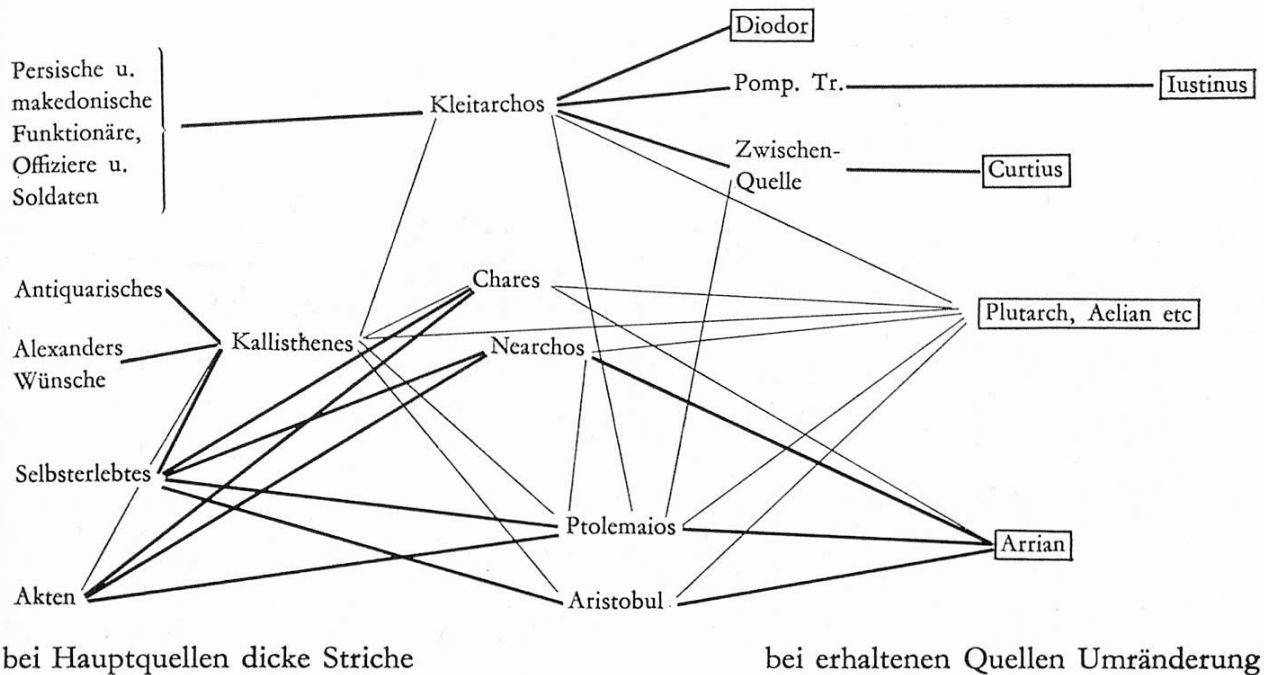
Diodor

Persische u. makedonische Funktionäre, Offiziere u. Soldaten

Kleitarchos

Pomp. Tr.

Iustinus

Zwischen-Quelle

Curtius

Antiquarisches

Alexanders Wünsche

Kallisthenes

Chares

Nearchos

Plutarch, Aelian etc

Selbsterlebtes

Ptolemaios

Arrian

Akten

Aristobul

bei Hauptquellen dicke Striche

bei erhaltenen Quellen Umränderung